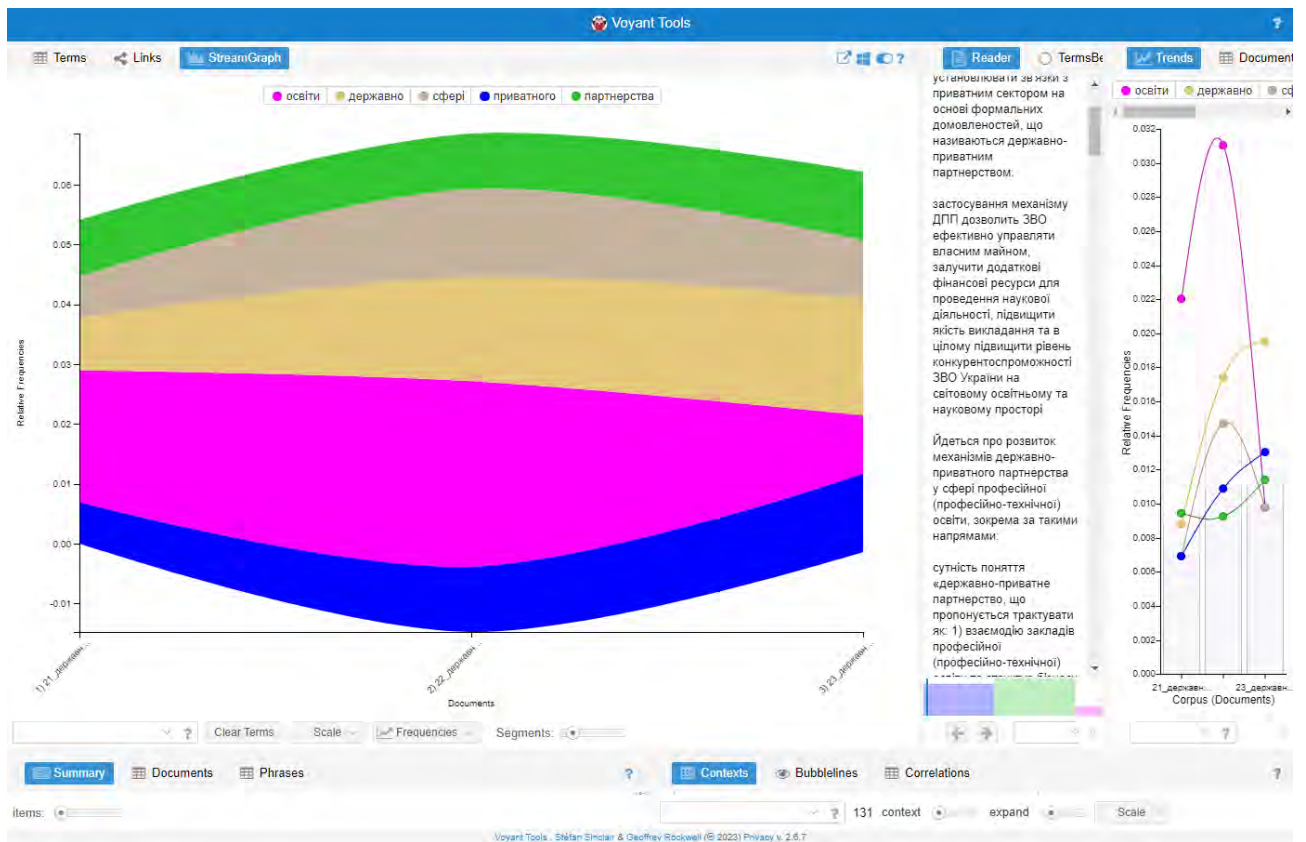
Voyant Tools

Terms Links StreamGraph

освіти державно сфері приватного партнерства

0.06
0.05
0.04
0.03
0.02
0.01
0.00
-0.01

Relative Frequencies

1) 21_державн...
2) 22_державн...
3) 23_державн...

Documents

Clear Terms Scale Frequencies Segments:

Reader TermsBe

установлювати зв'язки з приватним сектором на основі формальних домовленостей, що називаються державно-приватним партнерством.

застосування механізму ДПП дозволить ЗВО ефективно управляти власним майном, залучити додаткові фінансові ресурси для проведення наукової діяльності, підвищити якість викладання та в цілому підвищити рівень конкурентоспроможності ЗВО України на світовому освітньому та науковому просторі

Йдеться про розвиток механізмів державно-приватного партнерства у сфері професійної (професійно-технічної) освіти, зокрема за такими напрямами:

сутність поняття «державно-приватне партнерство, що пропонується трактувати як: 1) взаємодію закладів професійної (професійно-технічної) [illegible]

Trends Document

освіти державно сф

0.032
0.030
0.028
0.026
0.024
0.022
0.020
0.018
0.016
0.014
0.012
0.010
0.008
0.006
0.004
0.002
0.000

Relative Frequencies

21_державн... 23_держав...
Corpus (Documents)

Summary Documents Phrases

items:

Contexts Bubblelines Correlations

131 context expand Scale

Voyant Tools , Stéfan Sinclair & Geoffrey Rockwell (© 2023) Privacy v. 2.6.7